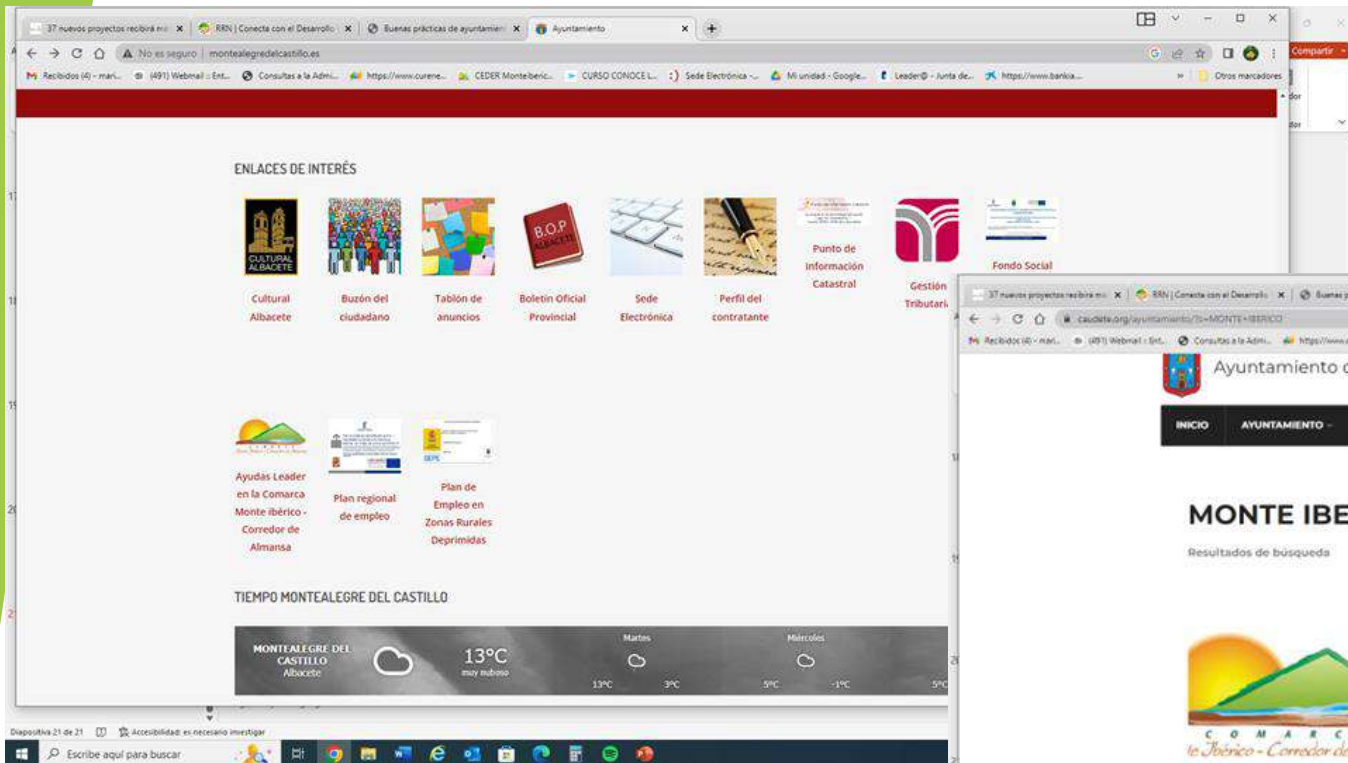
37 nuevos proyectos recibirá m... × | RRN | Conecta con el Desarrollo × | Buenas prácticas de ayuntamient × | Ayuntamiento × | +

No es seguro | montealegredelcastillo.es

Recibidos (4) - mari... | (491) Webmail :: Ent... | Consultas a la Admi... | https://www.curene... | CEDER Monteiberic... | CURSO CONOCE L... | Sede Electrónica -... | Mi unidad - Google... | Leader@ - Junta de... | https://www.bankia... | » | Otros marcadores

Compartir

ENLACES DE INTERÉS

CULTURAL ALBACETE

Cultural Albacete

Buzón del ciudadano

Tablón de anuncios

B.O.P ALBACETE

Boletín Oficial Provincial

Sede Electrónica

Perfil del contratante

Punto de Información Catastral

Gestión Tributaria

Fondo Social

Ayudas Leader en la Comarca Monte ibérico - Corredor de Almansa

Plan regional de empleo

Plan de Empleo en Zonas Rurales Deprimidas

TIEMPO MONTEALEGRE DEL CASTILLO

MONTEALEGRE DEL CASTILLO Albacete

13°C muy nuboso

Martes 13°C 3°C

Miércoles 5°C -1°C

5°C

37 nuevos proyectos recibirá m... × | RRN | Conecta con el Desarrollo × | Buenas p

caudete.org/ayuntamiento/?s=MONTE+IBERICO

Recibidos (4) - mari... | (491) Webmail :: Ent... | Consultas a la Admi... | https://www.

Ayuntamiento d

INICIO | AYUNTAMIENTO

MONTE IBE

Resultados de búsqueda

C O M A R C

te Ibérico - Corredor de

Diapositiva 21 de 21 | Accesibilidad: es necesario investigar

Escribe aquí para buscar